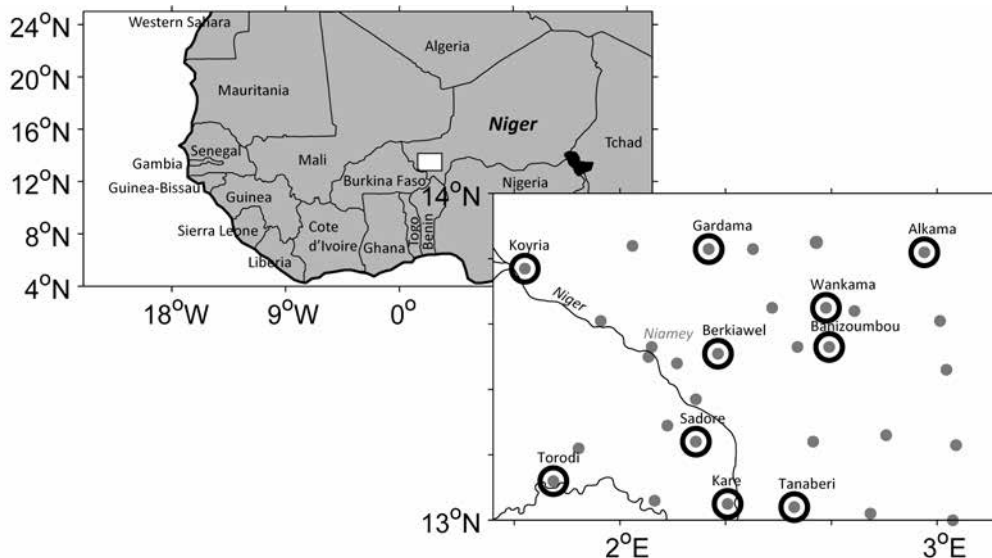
24°N
20°N
16°N
12°N
8°N
4°N
18°W
9°W
0°
Western Sahara
Algeria
Mauritania
Niger
Tchad
Senegal
Gambia
Mali
Guinea-Bissau
Guinea
Burkina Faso
Nigeria
Sierra Leone
Cote d'Ivoire
Ghana
Togo
Benin
Liberia
14°N
13°N
2°E
3°E
Koyria
Gardama
Alkama
Niger
Wankama
Niamey
Berkiawel
Banizoumbou
Sadore
Torodi
Kare
Tanaberi